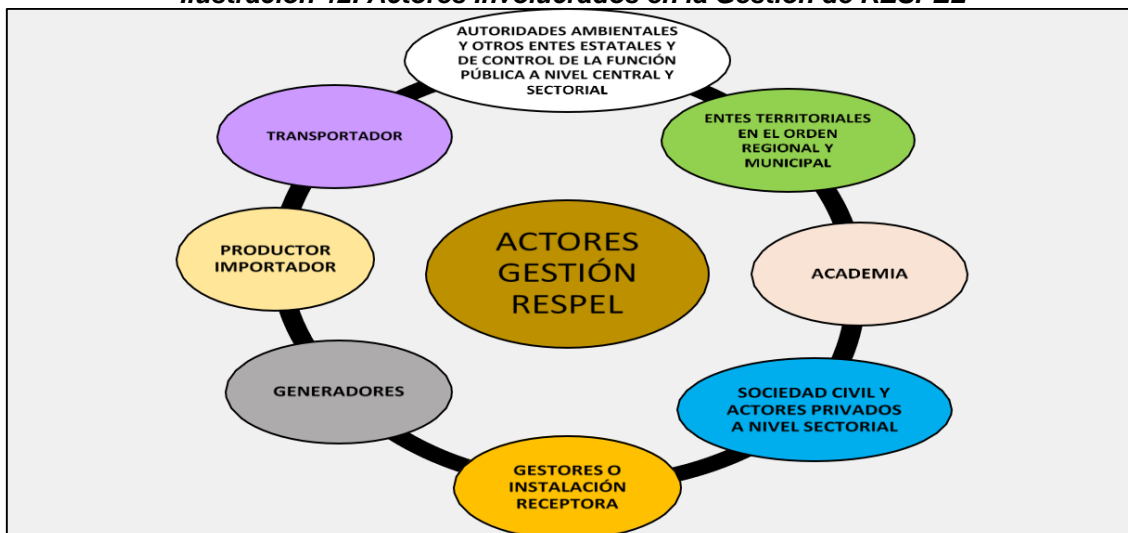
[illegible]: Actores involucrados en la Gestión de RESPEL

AUTORIDADES AMBIENTALES Y OTROS ENTES ESTATALES Y DE CONTROL DE LA FUNCIÓN PÚBLICA A NIVEL CENTRAL Y SECTORIAL

ENTES TERRITORIALES EN EL ORDEN REGIONAL Y MUNICIPAL

ACADEMIA

SOCIEDAD CIVIL Y ACTORES PRIVADOS A NIVEL SECTORIAL

GESTORES O INSTALACIÓN RECEPTORA

GENERADORES

PRODUCTOR IMPORTADOR

TRANSPORTADOR

ACTORES GESTIÓN RESPEL